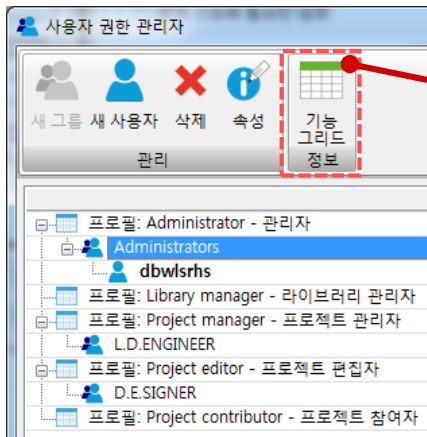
사용자 권한 관리자

새 그룹
새 사용자
삭제
속성
관리
기능 그리드 정보

프로필: Administrator - 관리자
Administrators
dbwlsrhs
프로필: Library manager - 라이브러리 관리자
프로필: Project manager - 프로젝트 관리자
L.D.ENGINEER
프로필: Project editor - 프로젝트 편집자
D.E.SIGNER
프로필: Project contributor - 프로젝트 참여자